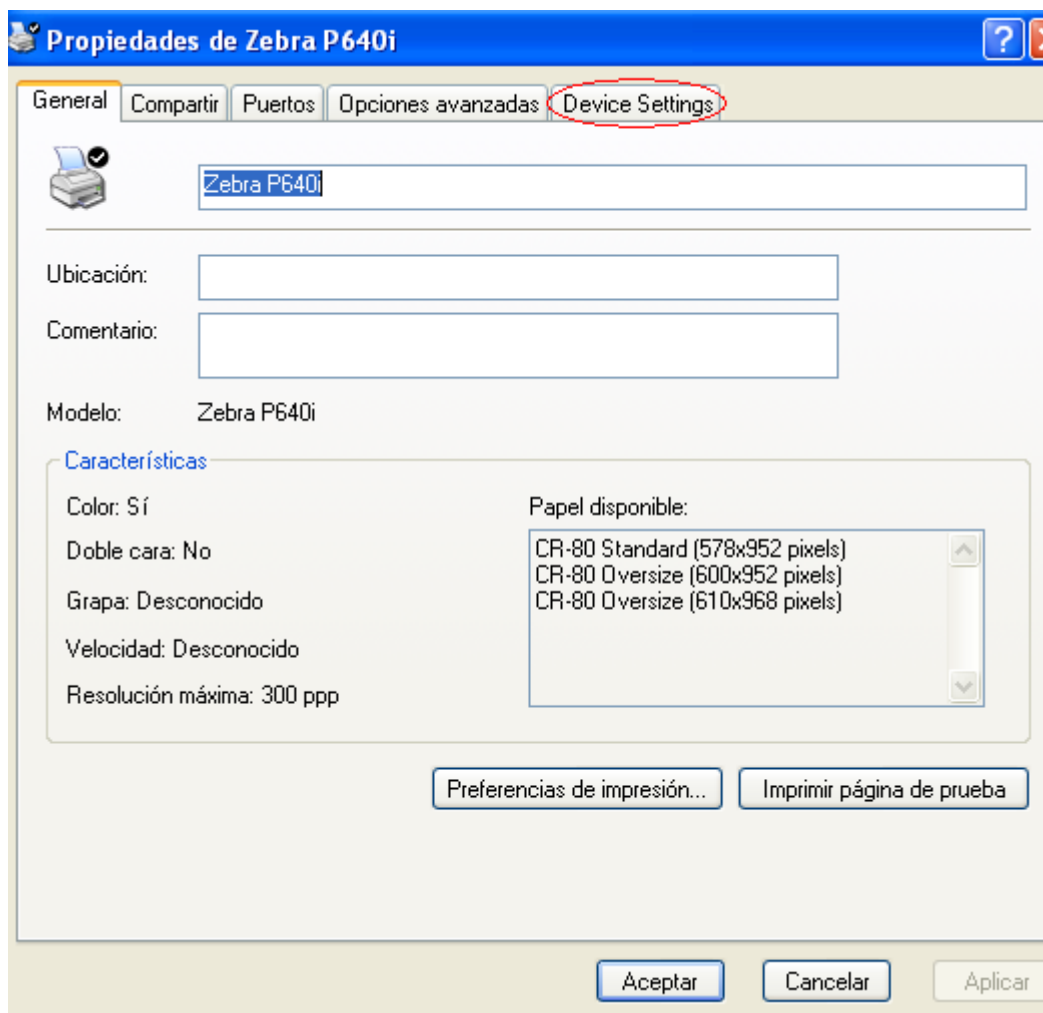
Propiedades de Zebra P640i

?

General | Compartir | Puertos | Opciones avanzadas | Device Settings

Zebra P640i

Ubicación:

Comentario:

Modelo: Zebra P640i

Características

Color: Sí

Doble cara: No

Grapa: Desconocido

Velocidad: Desconocido

Resolución máxima: 300 ppp

Papel disponible:

CR-80 Standard (578x952 pixels)
CR-80 Oversize (600x952 pixels)
CR-80 Oversize (610x968 pixels)

Preferencias de impresión...

Imprimir página de prueba

Aceptar

Cancelar

Aplicar